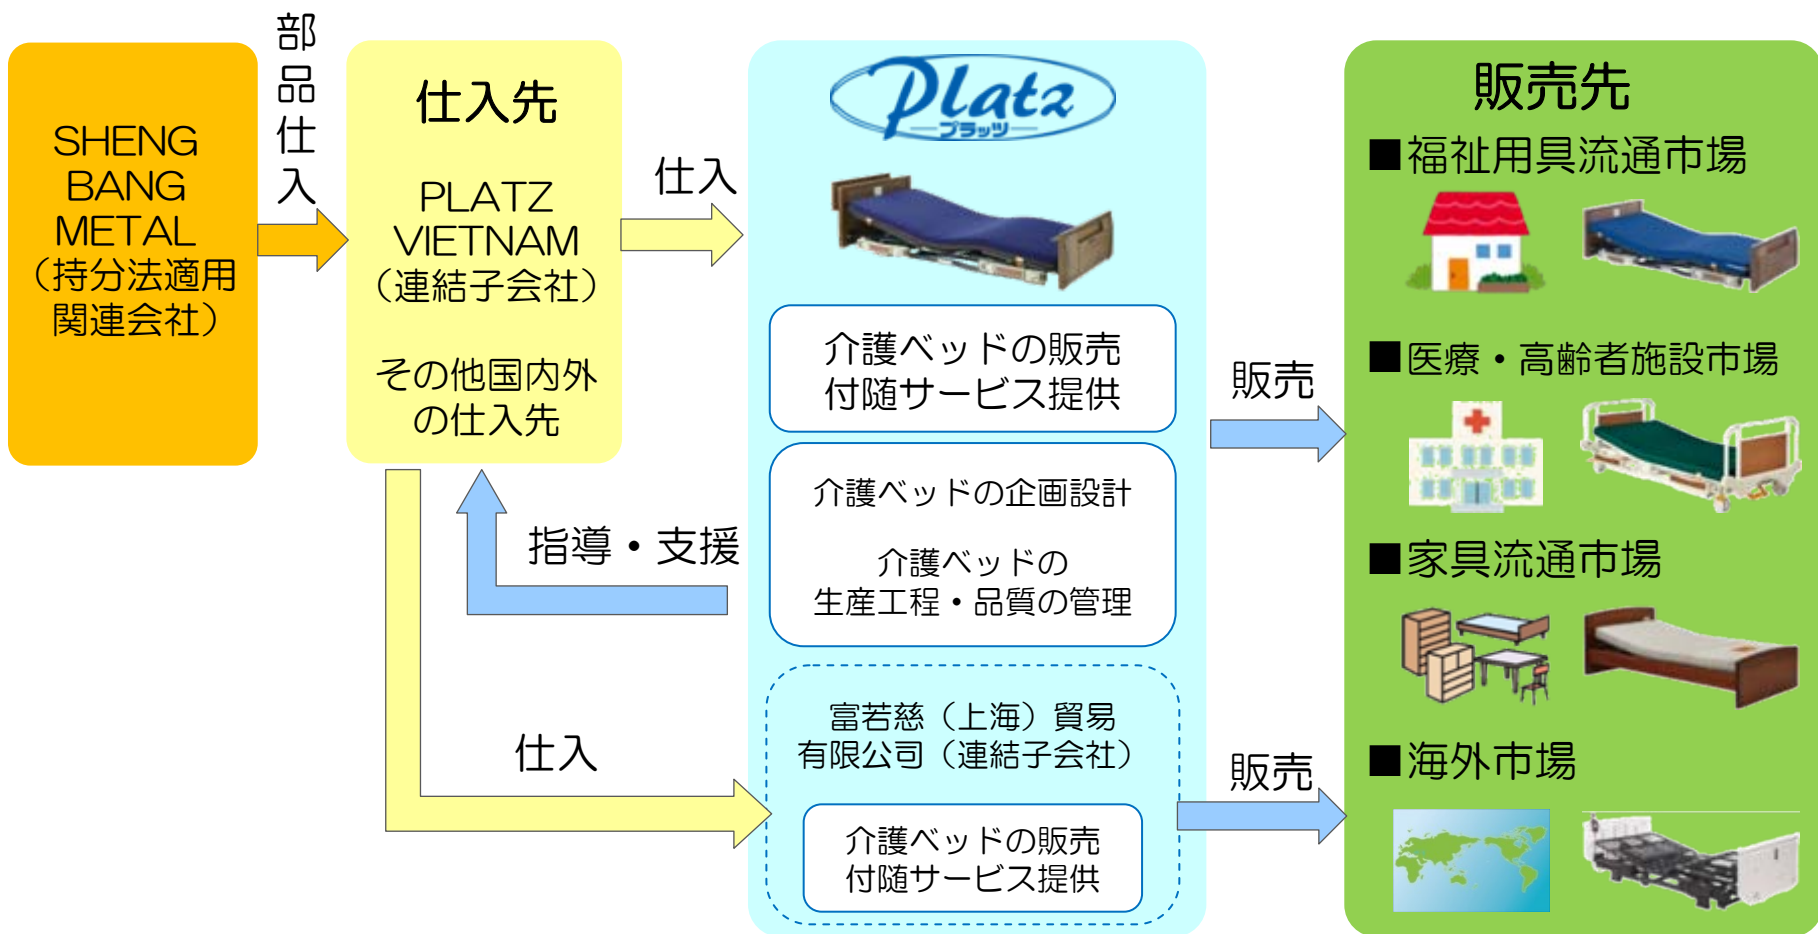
SHENG BANG METAL（持分法適用関連会社）

部品仕入

仕入先

PLATZ VIETNAM（連結子会社）

その他国内外の仕入先

仕入

Platz
プラッツ

介護ベッドの販売
付随サービス提供

介護ベッドの企画設計

介護ベッドの
生産工程・品質の管理

指導・支援

仕入

富若慈（上海）貿易
有限公司（連結子会社）

介護ベッドの販売
付随サービス提供

販売

販売

販売先

■福祉用具流通市場

■医療・高齢者施設市場

■家具流通市場

■海外市場